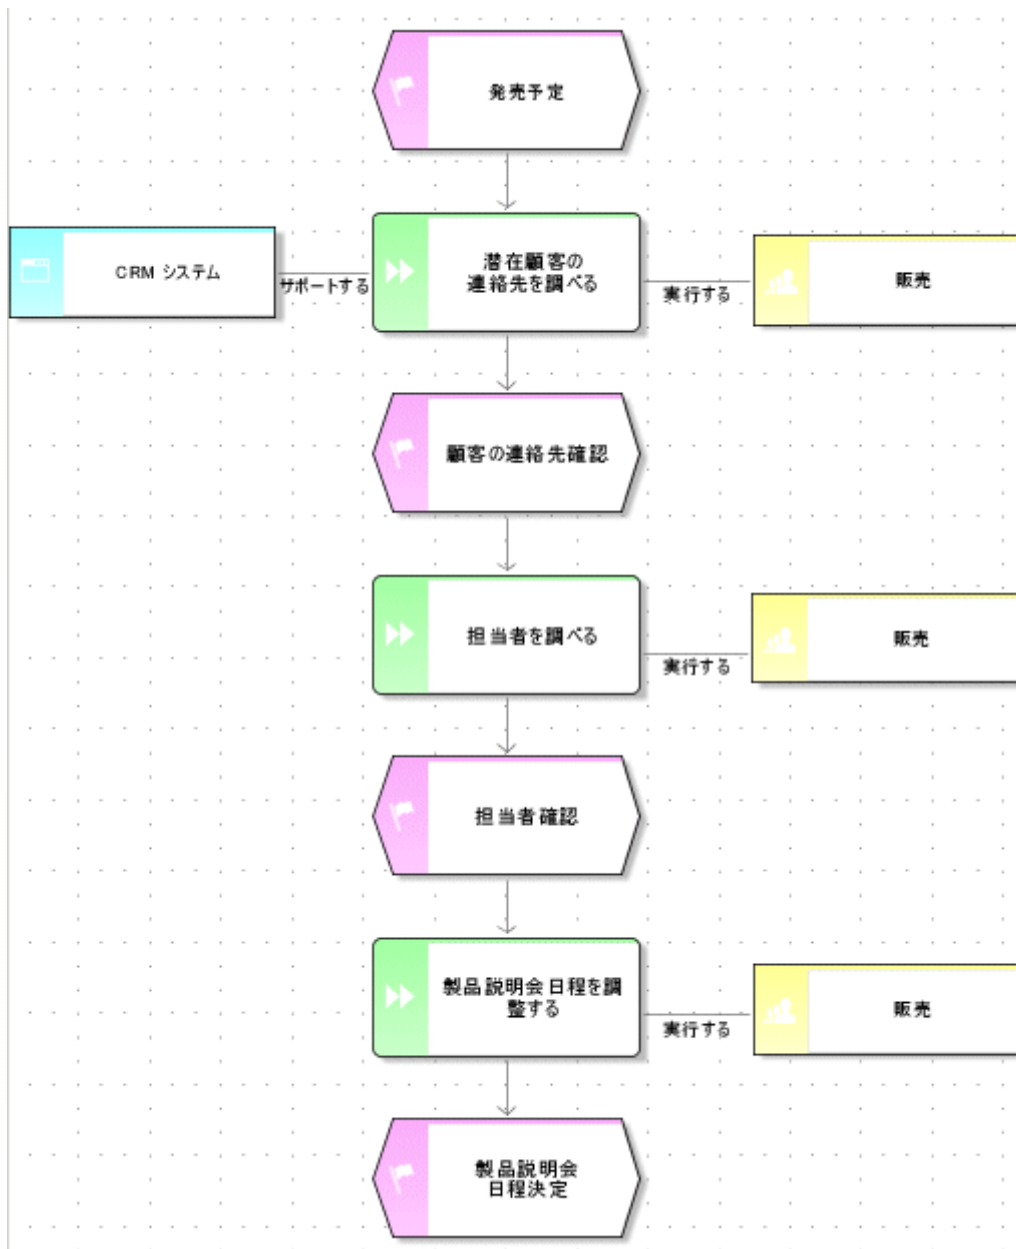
発売予定

CRM システム

サポートする

潜在顧客の
連絡先を調べる

実行する

販売

顧客の連絡先確認

担当者を調べる

実行する

販売

担当者確認

製品説明会日程を調整する

実行する

販売

製品説明会
日程決定